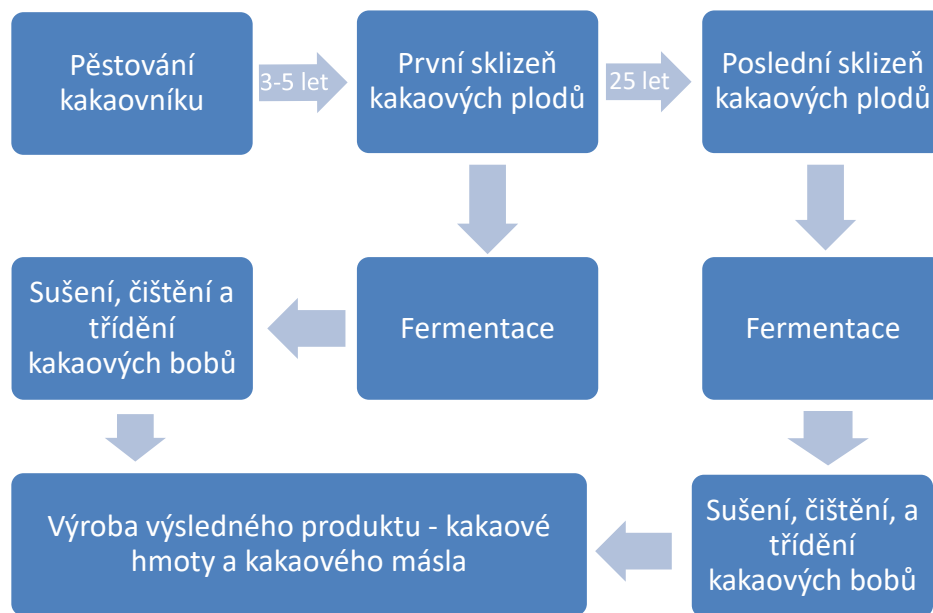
Pěstování kakaovníku

3-5 let

První sklizeň kakaových plodů

25 let

Poslední sklizeň kakaových plodů

Sušení, čištění a třídění kakaových bobů

Fermentace

Fermentace

Výroba výsledného produktu - kakaové hmoty a kakaového másla

Sušení, čištění, a třídění kakaových bobů